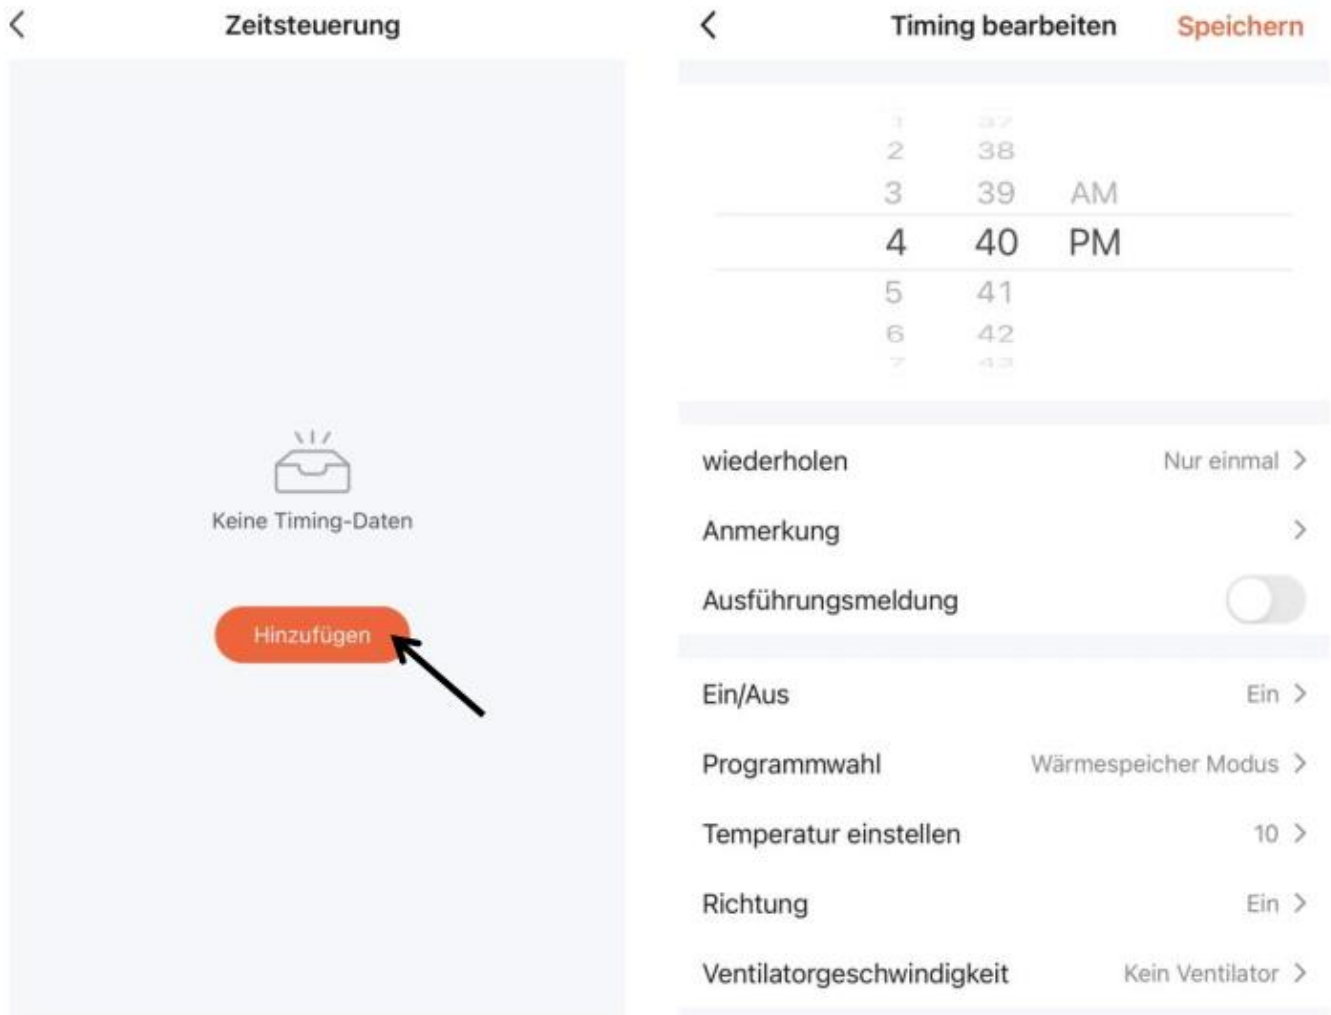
<
Zeitsteuerung

Keine Timing-Daten

Hinzufügen

<
Timing bearbeiten
Speichern

2 38
3 39 AM
4 40 PM
5 41
6 42

wiederholen Nur einmal >
Anmerkung >
Ausführungsmeldung
Ein/Aus Ein >
Programmwahl Wärmespeicher Modus >
Temperatur einstellen 10 >
Richtung Ein >
Ventilatorgeschwindigkeit Kein Ventilator >